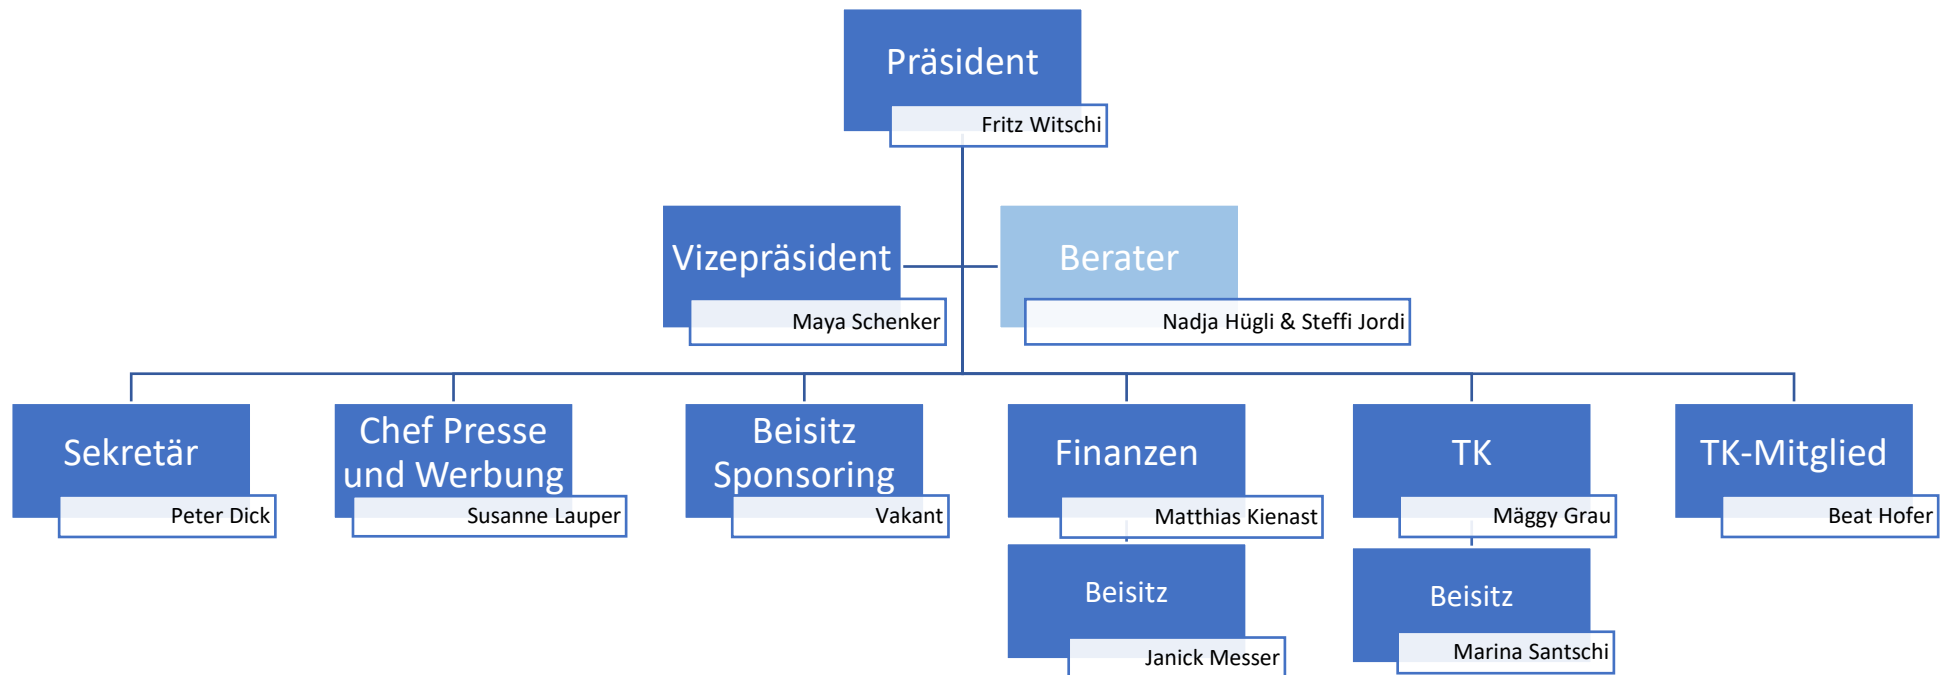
Präsident
Fritz Witschi

Vizepräsident
Maya Schenker

Berater
Nadja Hügli & Steffi Jordi

Sekretär
Peter Dick

Chef Presse und Werbung
Susanne Lauper

Beisitz Sponsoring
Vakant

Finanzen
Matthias Kienast

TK
Mäggy Grau

TK-Mitglied
Beat Hofer

Beisitz
Janick Messer

Beisitz
Marina Santschi